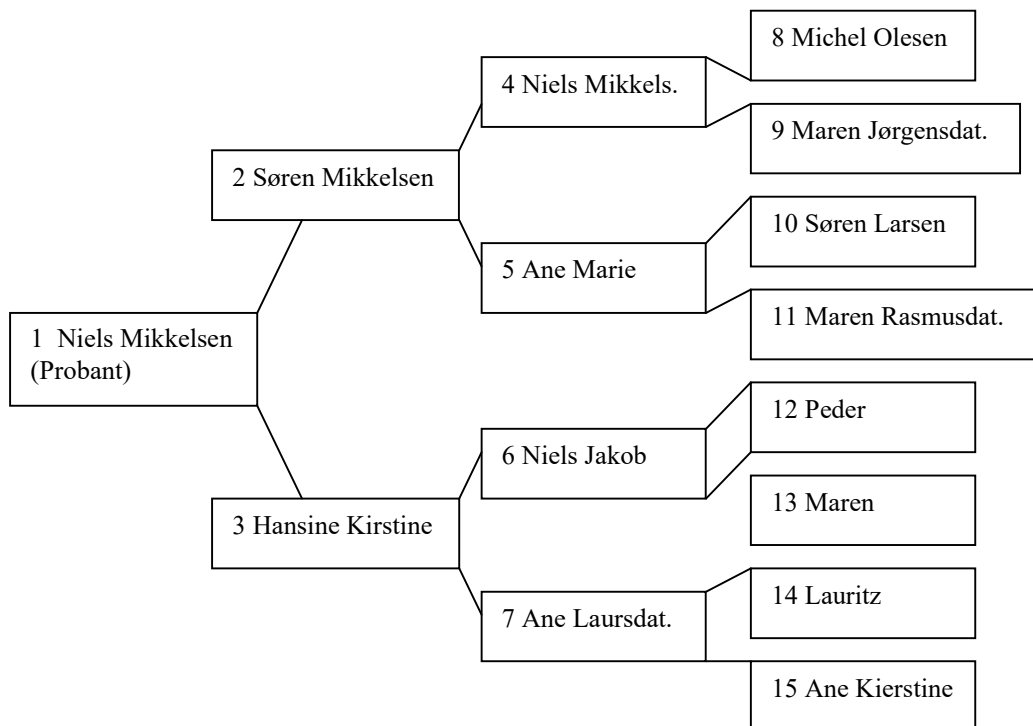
8 Michel Olesen

4 Niels Mikkels.

9 Maren Jørgensdat.

2 Søren Mikkelsen

10 Søren Larsen

5 Ane Marie

11 Maren Rasmusdat.

1 Niels Mikkelsen (Probant)

12 Peder

6 Niels Jakob

13 Maren

3 Hansine Kirstine

14 Lauritz

7 Ane Laursdat.

15 Ane Kierstine